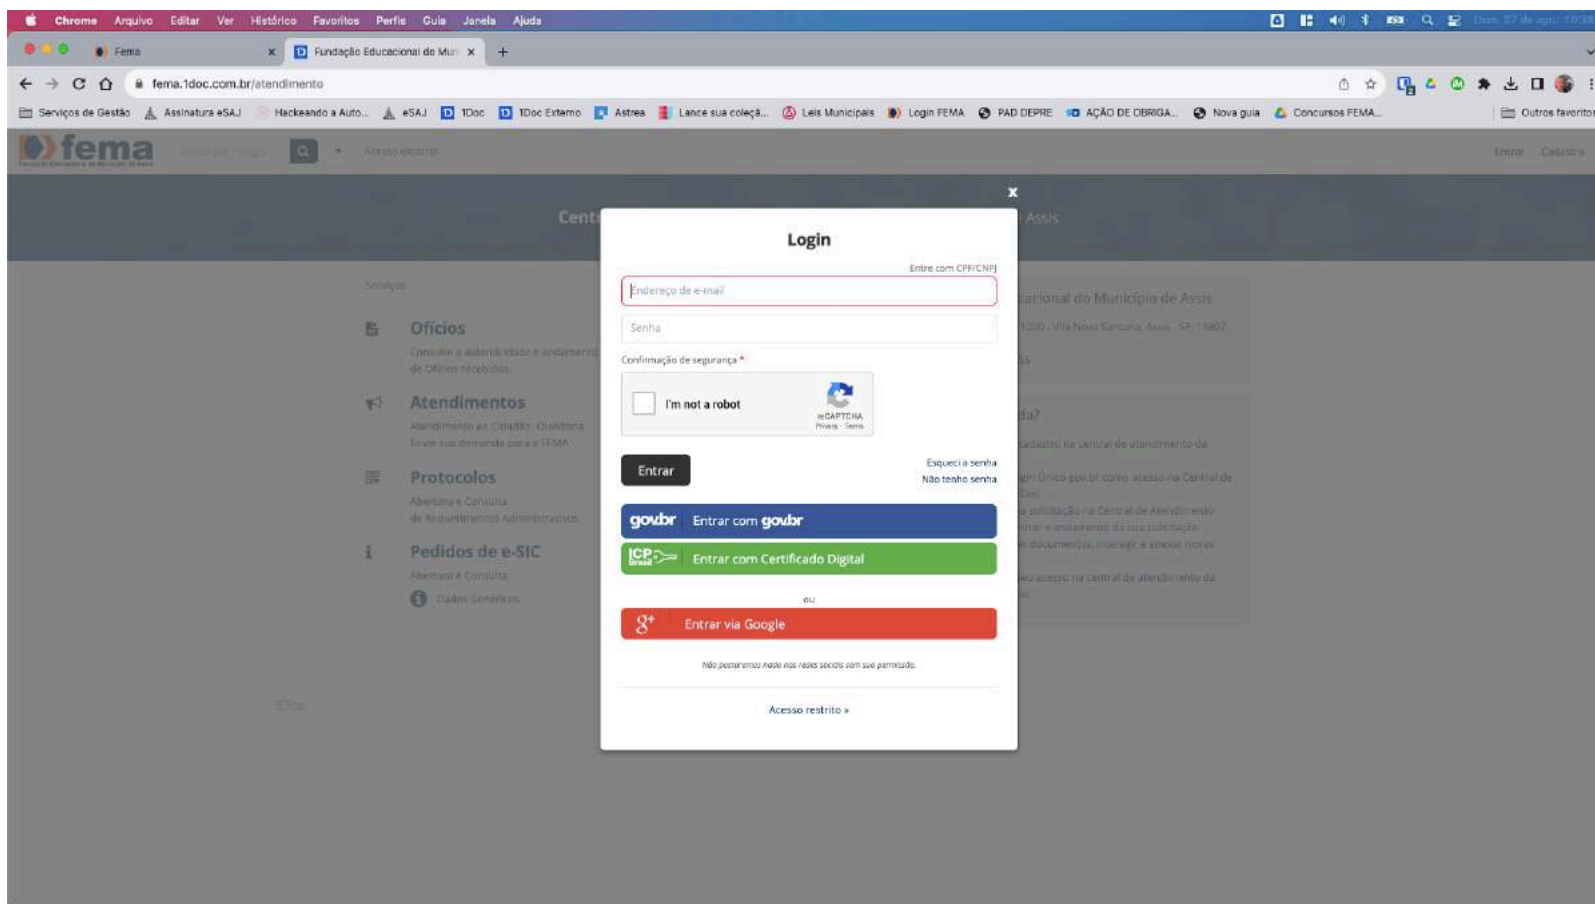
Chrome Arquivo Editar Ver Histórico Favoritos Perfis Guia Janela Ajuda

Fema
Fundação Educacional do Mun
fema.1doc.com.br/atendimento

Serviços de Gestão | Assinatura eSAJ | Hackeando a Auto... | eSAJ | 1Doc | 1Doc Externo | Astrea | Lance sua coleçã... | Leis Municipais | Login FEMA | PAD DEPRE | AÇÃO DE OBRIGA... | Nova guia | Concursos FEMA... | Outros favoritos

fema
Acesso externo
Entrar Cadastro

Cent
Assis

Serviços
Ofícios
Consulte a autenticidade e andamento de Ofícios recebidos
Atendimentos
Atendimento ao Cidadão. Ouvidoria. Envie sua demanda para a FEMA
Protocolos
Abertura e Consulta de Requerimentos Administrativos
Pedidos de e-SIC
Abertura e Consulta
Dados Genéricos

1Doc

cacional do Município de Assis
1200 - Vila Nova Santana, Assis - SP, 19807
da?

Login
Entre com CPF/CNPJ
Endereço de e-mail
Senha
Confirmação de segurança *
I'm not a robot
reCAPTCHA
Privacy - Terms
Entrar
Esqueci a senha
Não tenho senha
gov.br Entrar com gov.br
ICP Brasil Entrar com Certificado Digital
ou
Entrar via Google
Não postaremos nada nas redes sociais sem sua permissão.
Acesso restrito »